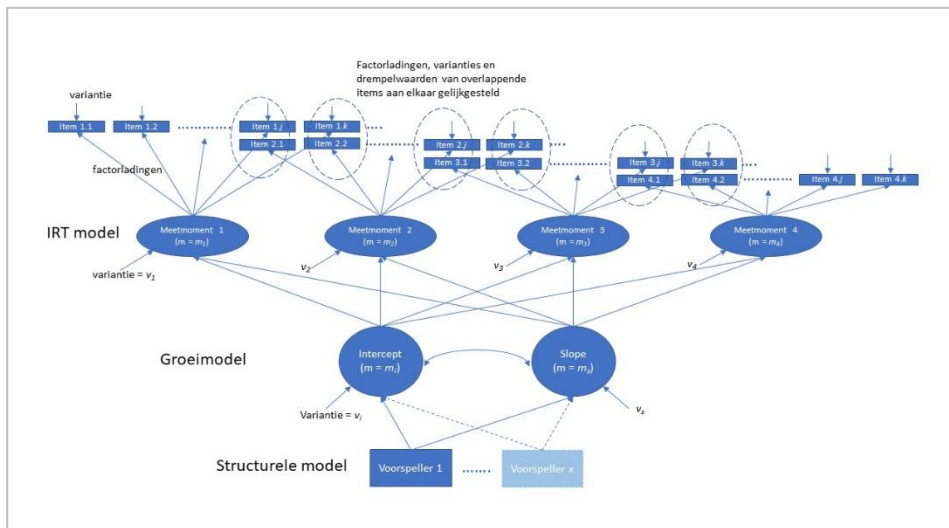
Factorladingen, varianties en drempelwaarden van overlappende items aan elkaar gelijkgesteld

variantie

Item 1.1

Item 1.2

Item 1.$j$

Item 1.$k$

Item 2.1

Item 2.2

Item 2.$j$

Item 2.$k$

Item 3.1

Item 3.2

Item 3.$j$

Item 3.$k$

Item 4.1

Item 4.2

Item 4.$j$

Item 4.$k$

factorladingen

IRT model

Meetmoment 1 (m = $m_1$)

Meetmoment 2 (m = $m_2$)

Meetmoment 3 (m = $m_3$)

Meetmoment 4 (m = $m_4$)

variantie = $v_1$

$v_2$

$v_3$

$v_4$

Groeimodel

Intercept (m = $m_i$)

Slope (m = $m_s$)

Variantie = $v_i$

$v_s$

Structurele model

Voorspeller 1

Voorspeller $x$